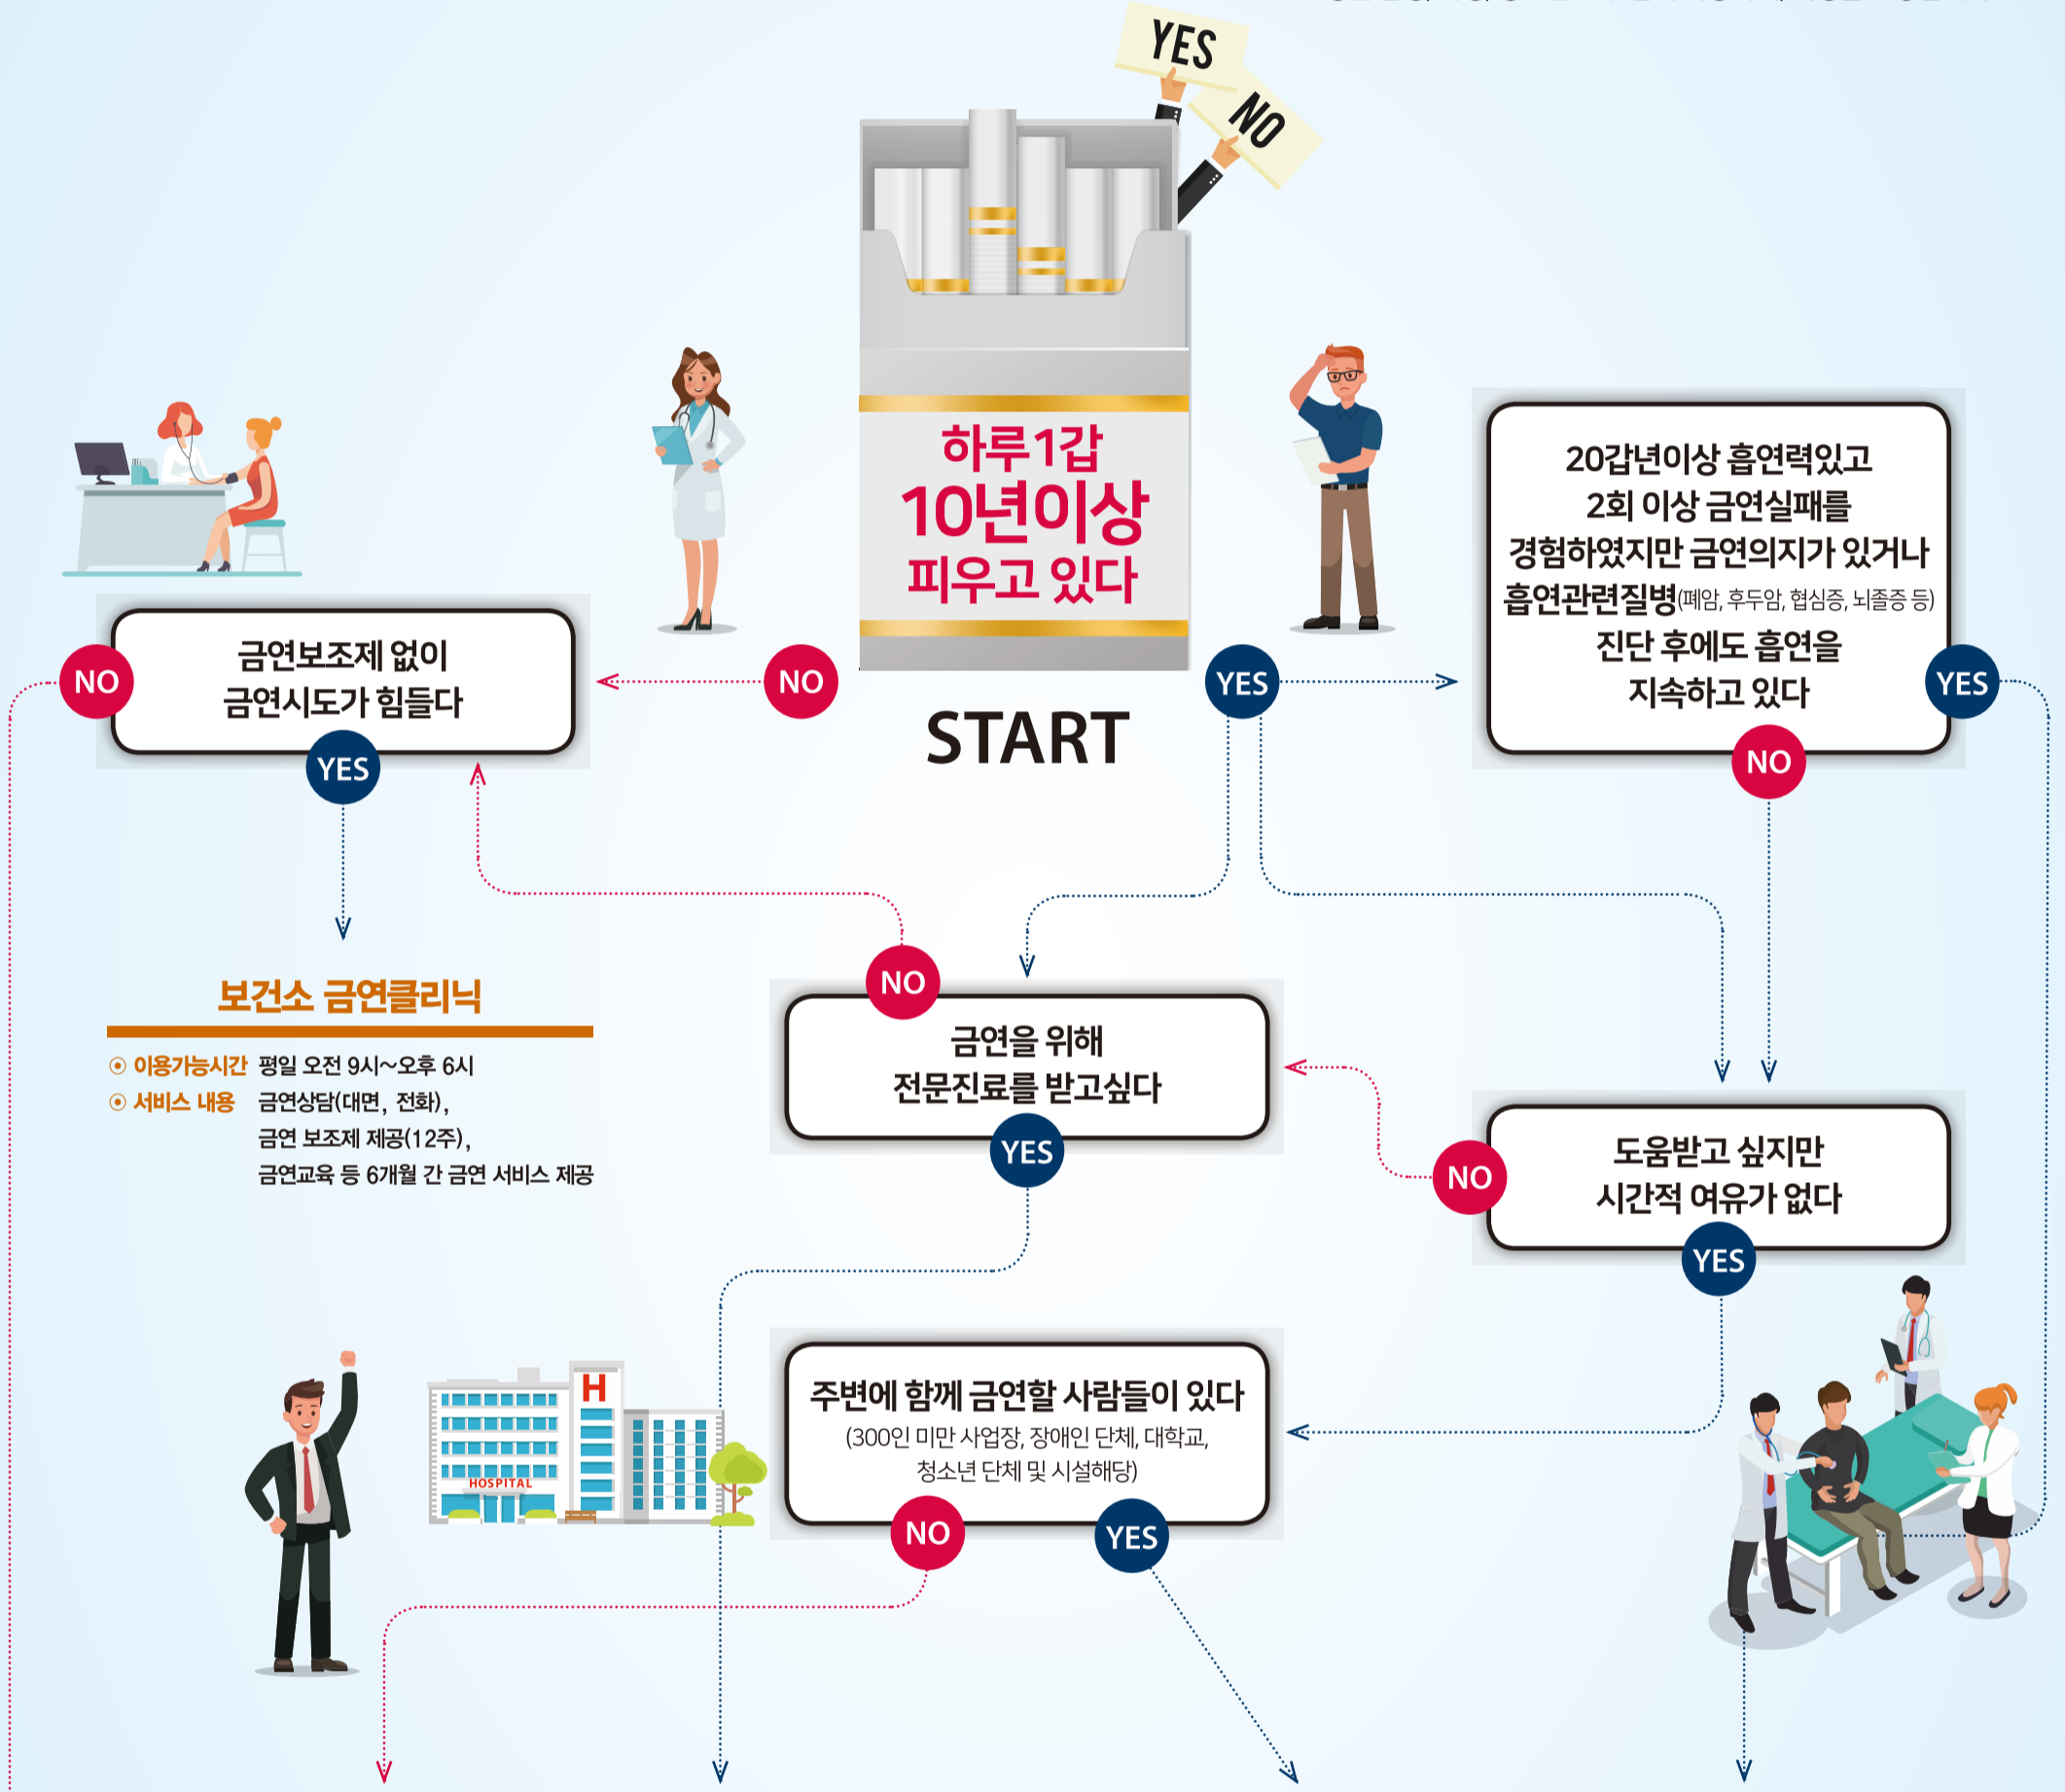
YES
NO

하루1갑
10년이상
피우고 있다

START

NO
YES

20갑년이상 흡연력있고
2회 이상 금연실패를
경험하였지만 금연의지가 있거나
흡연관련질병(폐암, 후두암, 협심증, 뇌졸증 등)
진단 후에도 흡연을
지속하고 있다

YES
NO

NO
금연보조제 없이
금연시도가 힘들다
YES

보건소 금연클리닉
⦿ 이용가능시간 평일 오전 9시~오후 6시
⦿ 서비스 내용 금연상담(대면, 전화), 금연 보조제 제공(12주), 금연교육 등 6개월 간 금연 서비스 제공

NO
금연을 위해
전문진료를 받고싶다
YES

NO
도움받고 싶지만
시간적 여유가 없다
YES

H
HOSPITAL

주변에 함께 금연할 사람들이 있다
(300인 미만 사업장, 장애인 단체, 대학교,
청소년 단체 및 시설해당)
NO
YES